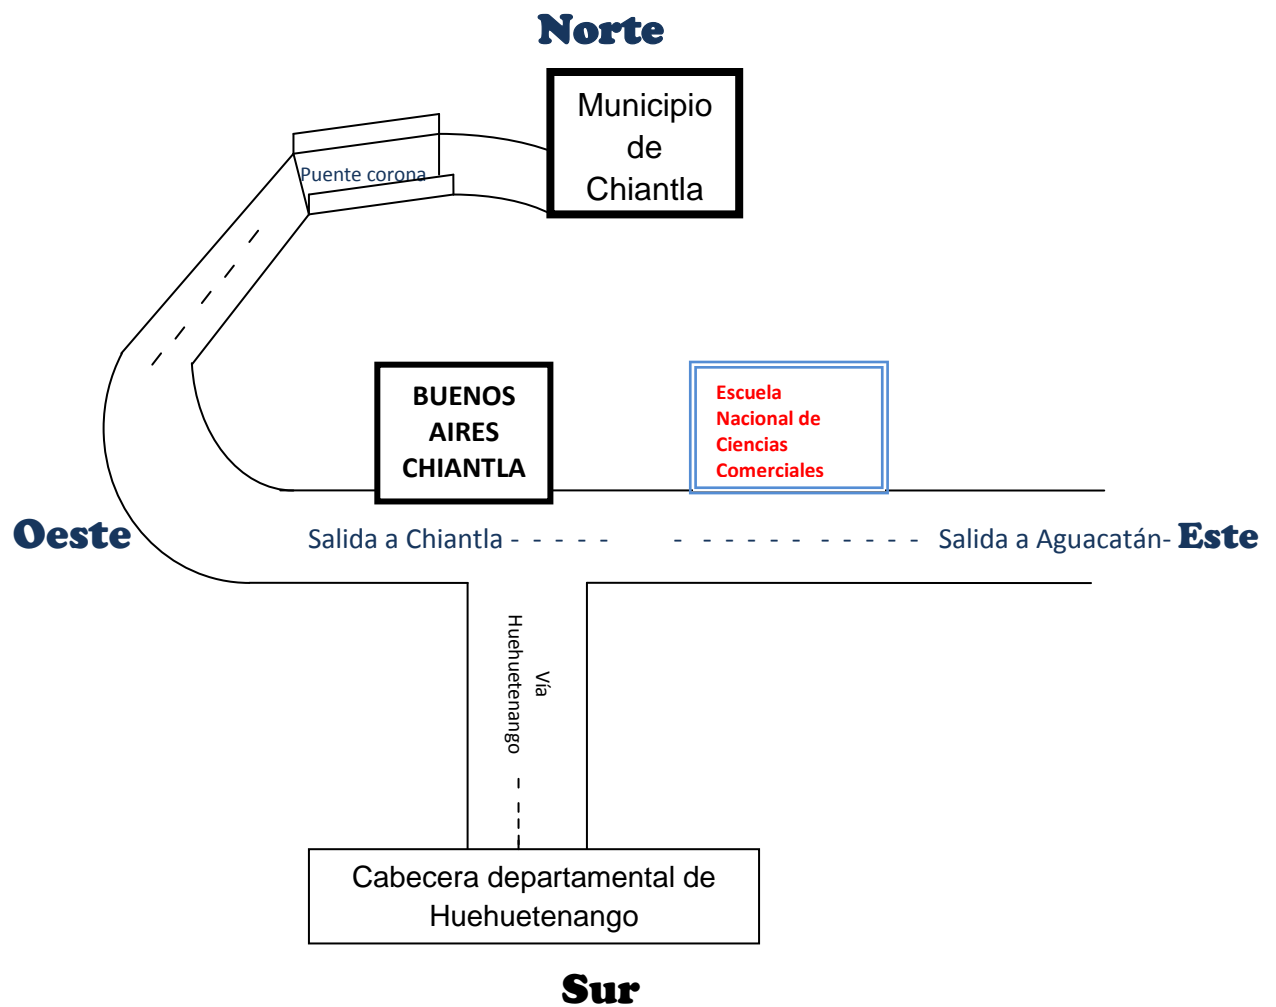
Norte

Municipio de Chiantla

Puente corona

BUENOS AIRES CHIANTLA

Escuela Nacional de Ciencias Comerciales

Oeste

Salida a Chiantla - - - - -

- - - - - - - - - - -

Salida a Aguacatán-

Este

Vía Huehuetenango

Cabecera departamental de Huehuetenango

Sur